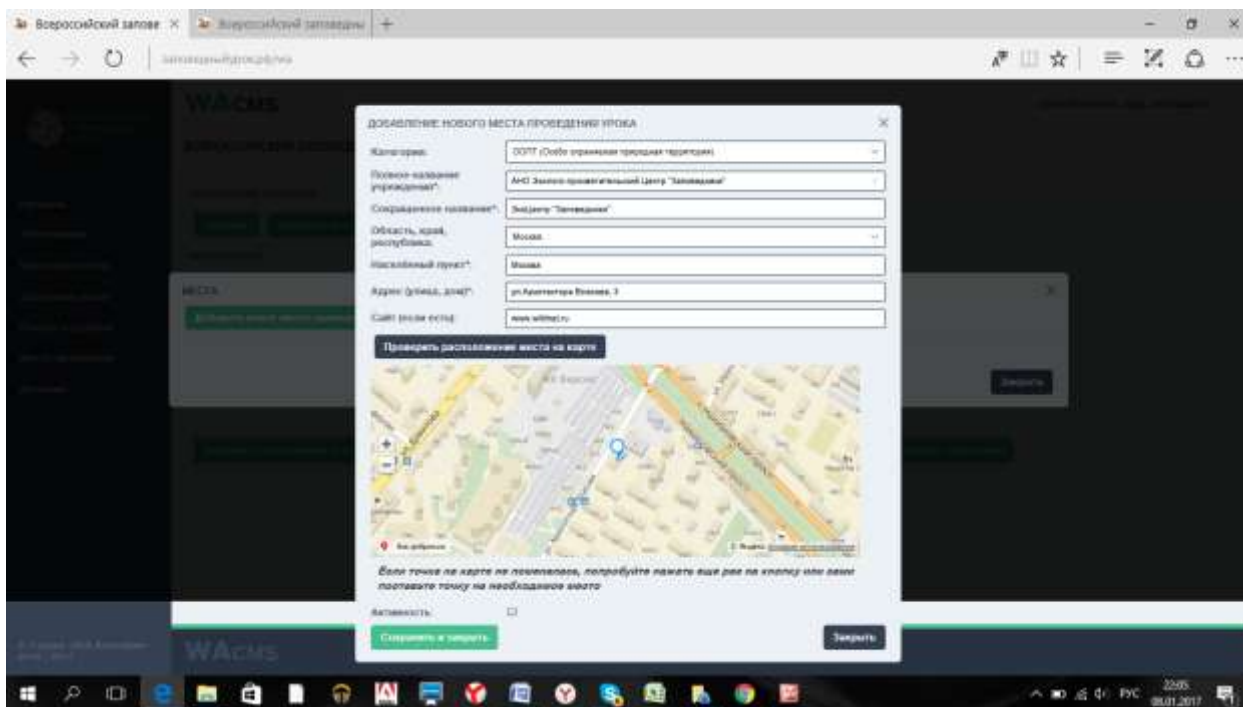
Всероссийский заповед ×   Всероссийский заповедны   +

WAcms

ДОБАВЛЕНИЕ НОВОГО МЕСТА ПРОВЕДЕНИЯ УРОКА ×

Категория: ООПТ (Особо охраняемая природная территория)

Полное название учреждения*: АНО Эколого-просветительский Центр "Заповедники"

Сокращенное название*: ЭкоЦентр "Заповедники"

Область, край, республика: Москва

Населённый пункт*: Москва

Адрес (улица, дом)*: ул.Архитектора Власова, 3

Сайт (если есть): www.wildnet.ru

Проверить расположение места на карте

Если точка на карте не появилась, попробуйте нажать еще раз на кнопку или сами поставьте точку на необходимое место

Активность:

Сохранить и закрыть

Закрыть

МЕСТА

Закрыть

WAcms

РУС 22:05 08.01.2017